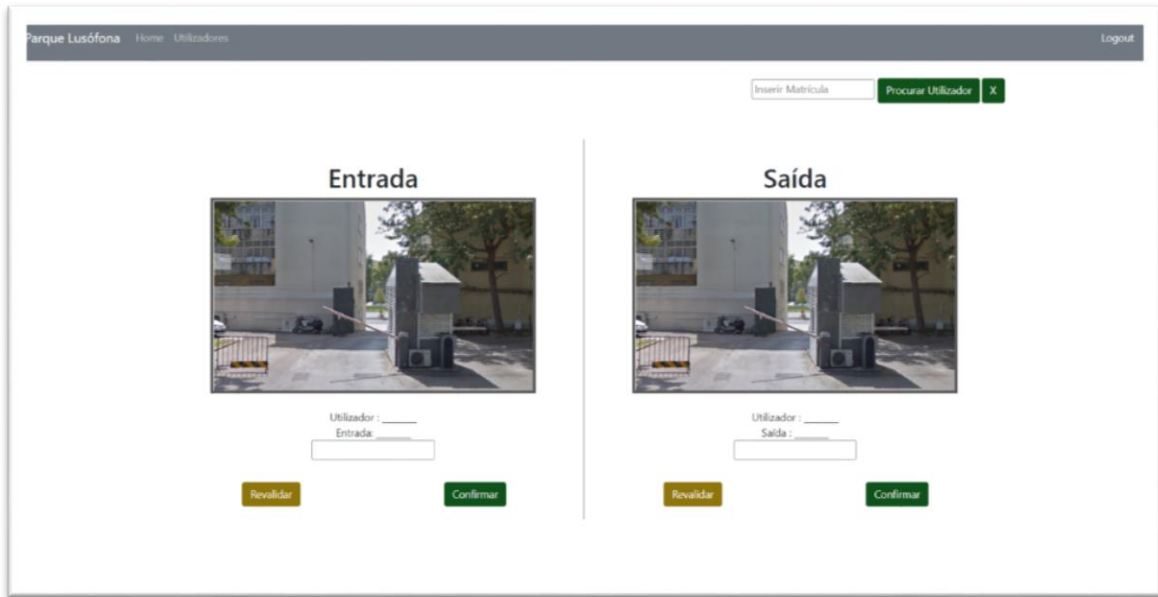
Parque Lusófona Home Utilizadores

Logout

Inserir Matrícula

Procurar Utilizador

X

Entrada

Utilizador : ______

Entrada: ______

Revalidar

Confirmar

Saída

Utilizador : ______

Saída : ______

Revalidar

Confirmar